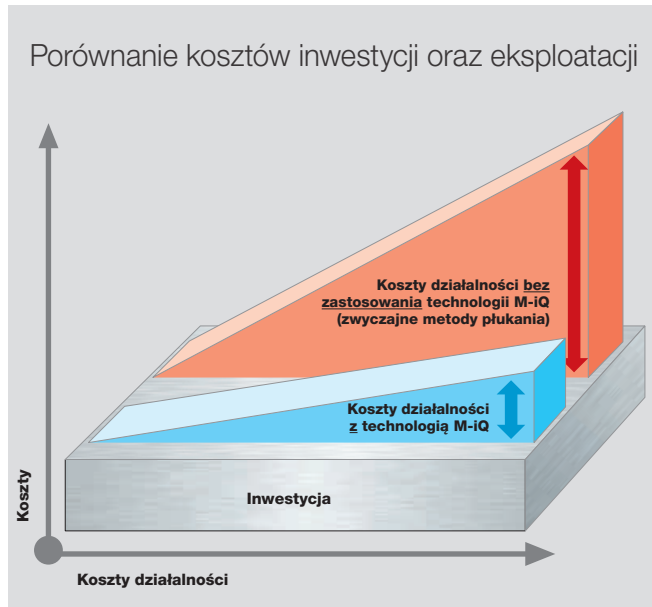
Porównanie kosztów inwestycji oraz eksploatacji

Koszty działalności bez zastosowania technologii M-iQ (zwyczajne metody płukania)

Koszty działalności z technologią M-iQ

Inwestycja

Koszty

Koszty działalności